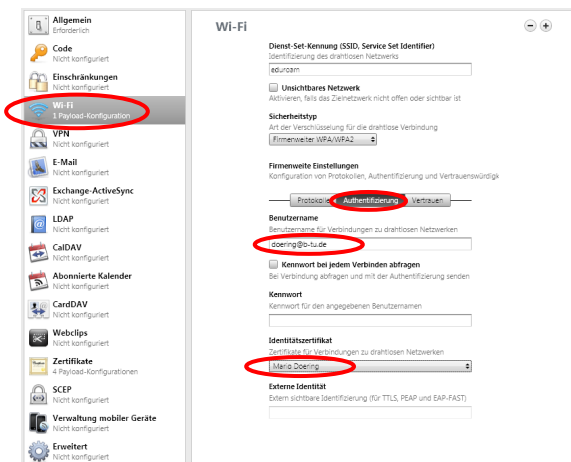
Allgemein
Erforderlich

Code
Nicht konfiguriert

Einschränkungen
Nicht konfiguriert

Wi-Fi
1 Payload-Konfiguration

VPN
Nicht konfiguriert

E-Mail
Nicht konfiguriert

Exchange-ActiveSync
Nicht konfiguriert

LDAP
Nicht konfiguriert

CalDAV
Nicht konfiguriert

Abonnierte Kalender
Nicht konfiguriert

CardDAV
Nicht konfiguriert

Webclips
Nicht konfiguriert

Zertifikate
4 Payload-Konfigurationen

SCEP
Nicht konfiguriert

Verwaltung mobiler Geräte
Nicht konfiguriert

Erweitert
Nicht konfiguriert

Wi-Fi

Dienst-Set-Kennung (SSID, Service Set Identifier)
Identifizierung des drahtlosen Netzwerks

eduroam

Unsichtbares Netzwerk
Aktivieren, falls das Zielnetzwerk nicht offen oder sichtbar ist

Sicherheitstyp
Art der Verschlüsselung für die drahtlose Verbindung

Firmenweiter WPA/WPA2

Firmenweite Einstellungen
Konfiguration von Protokollen, Authentifizierung und Vertrauenswürdigk

Protokolle | Authentifizierung | Vertrauen

Benutzername
Benutzername für Verbindungen zu drahtlosen Netzwerken

idoering@b-tu.de

Kennwort bei jedem Verbinden abfragen
Bei Verbindung abfragen und mit der Authentifizierung senden

Kennwort
Kennwort für den angegebenen Benutzernamen

Identitätszertifikat
Zertifikate für Verbindungen zu drahtlosen Netzwerken

Mario Doering

Externe Identität
Extern sichtbare Identifizierung (für TTLS, PEAP und EAP-FAST)